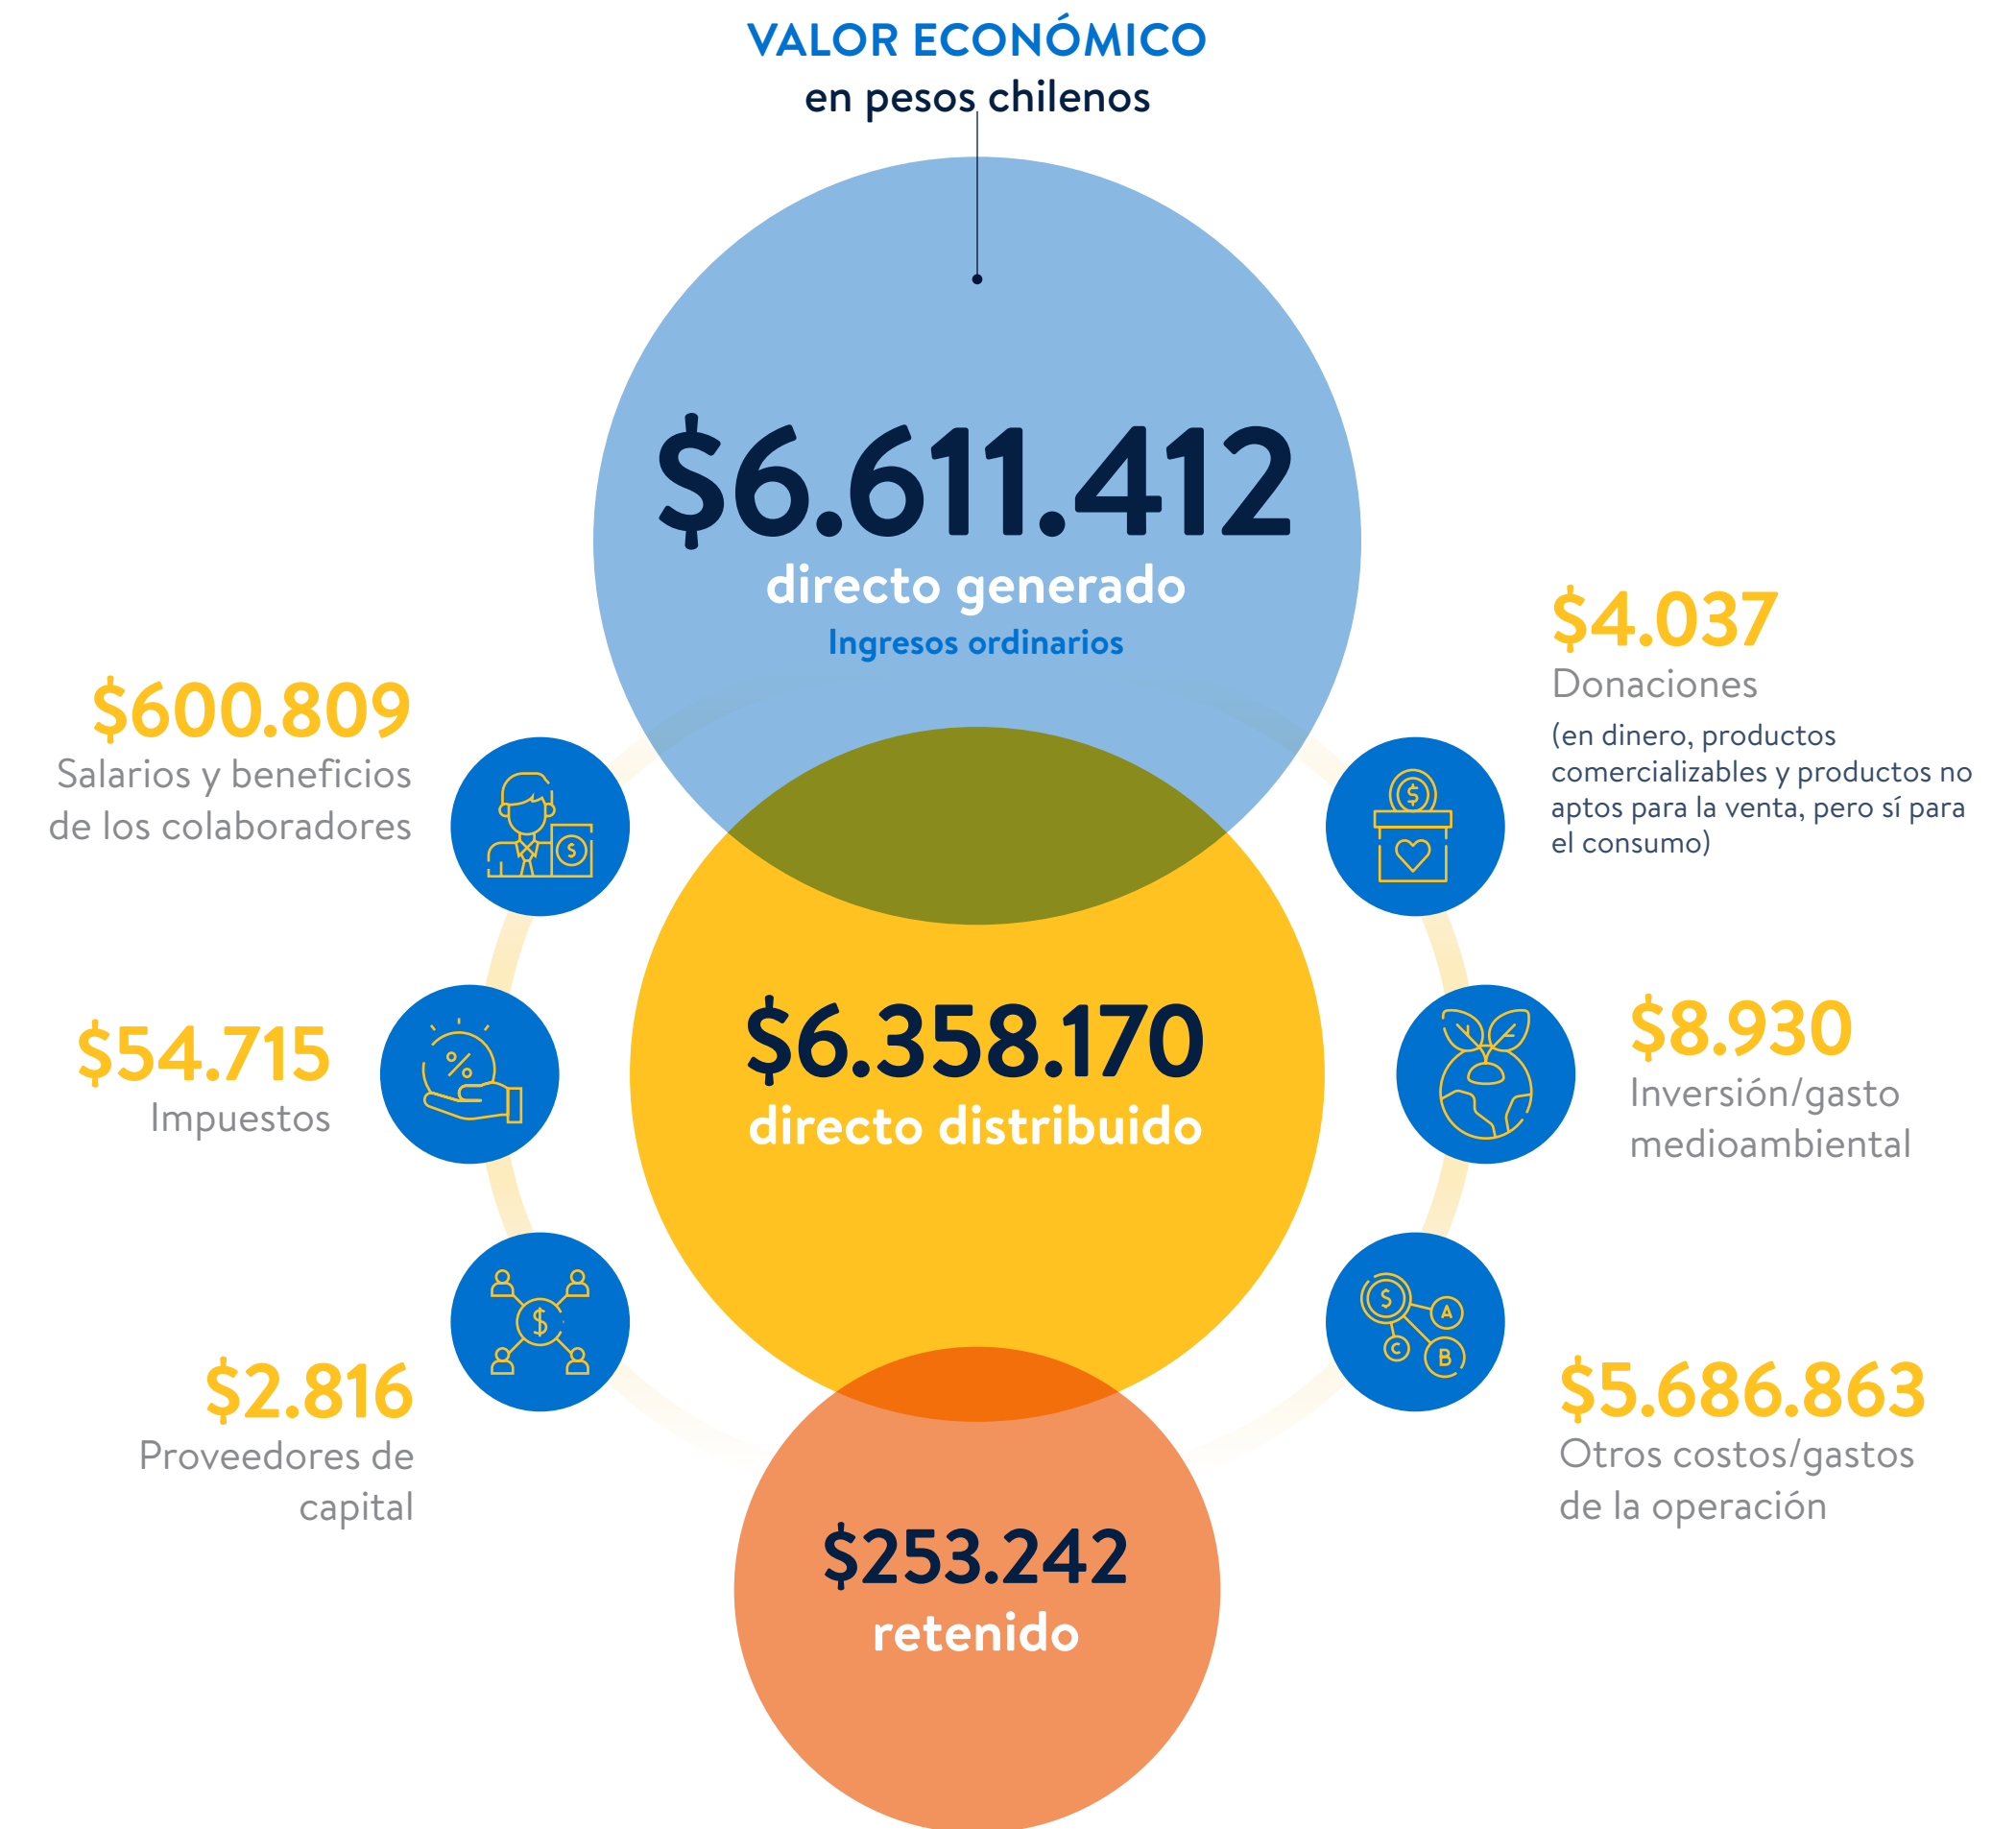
VALOR ECONÓMICO
en pesos chilenos

$6.611.412
directo generado
Ingresos ordinarios

$600.809
Salarios y beneficios de los colaboradores

$4.037
Donaciones
(en dinero, productos comercializables y productos no aptos para la venta, pero sí para el consumo)

$54.715
Impuestos

$6.358.170
directo distribuido

$8.930
Inversión/gasto medioambiental

$2.816
Proveedores de capital

$5.686.863
Otros costos/gastos de la operación

$253.242
retenido